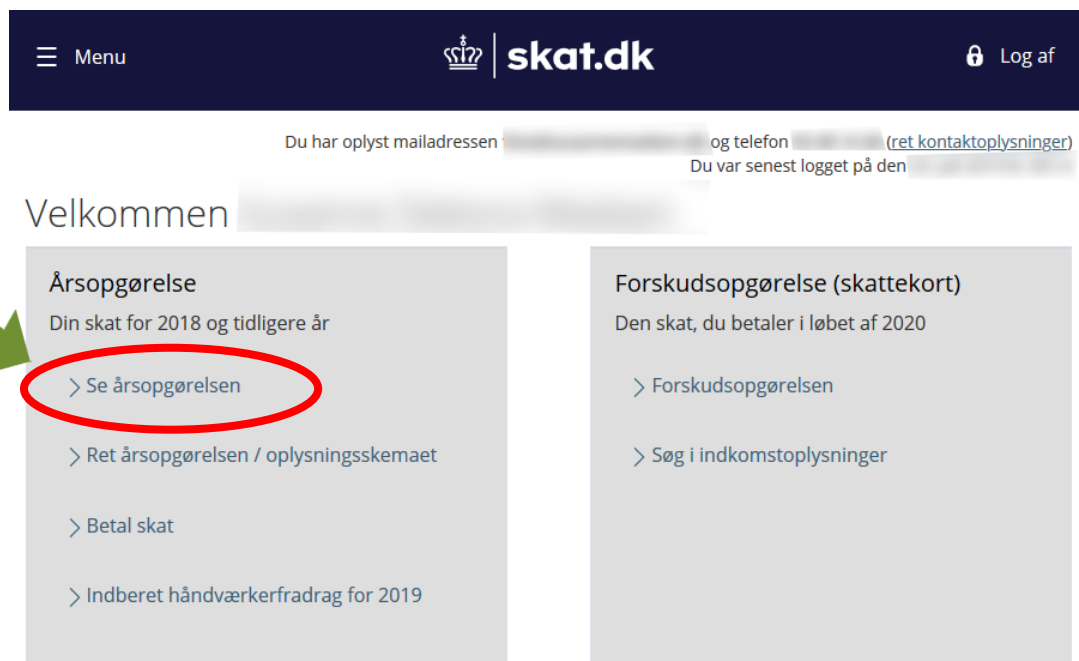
Menu

skat.dk

Log af

Du har oplyst mailadressen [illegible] og telefon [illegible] (ret kontaktoplysninger)
Du var senest logget på den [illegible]

Velkommen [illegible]

Årsopgørelse
Din skat for 2018 og tidligere år

Se årsopgørelsen

Ret årsopgørelsen / oplysningsskemaet

Betal skat

Indberet håndværkerfradrag for 2019

Forskudsopgørelse (skattekort)
Den skat, du betaler i løbet af 2020

Forskudsopgørelsen

Søg i indkomstoplysninger